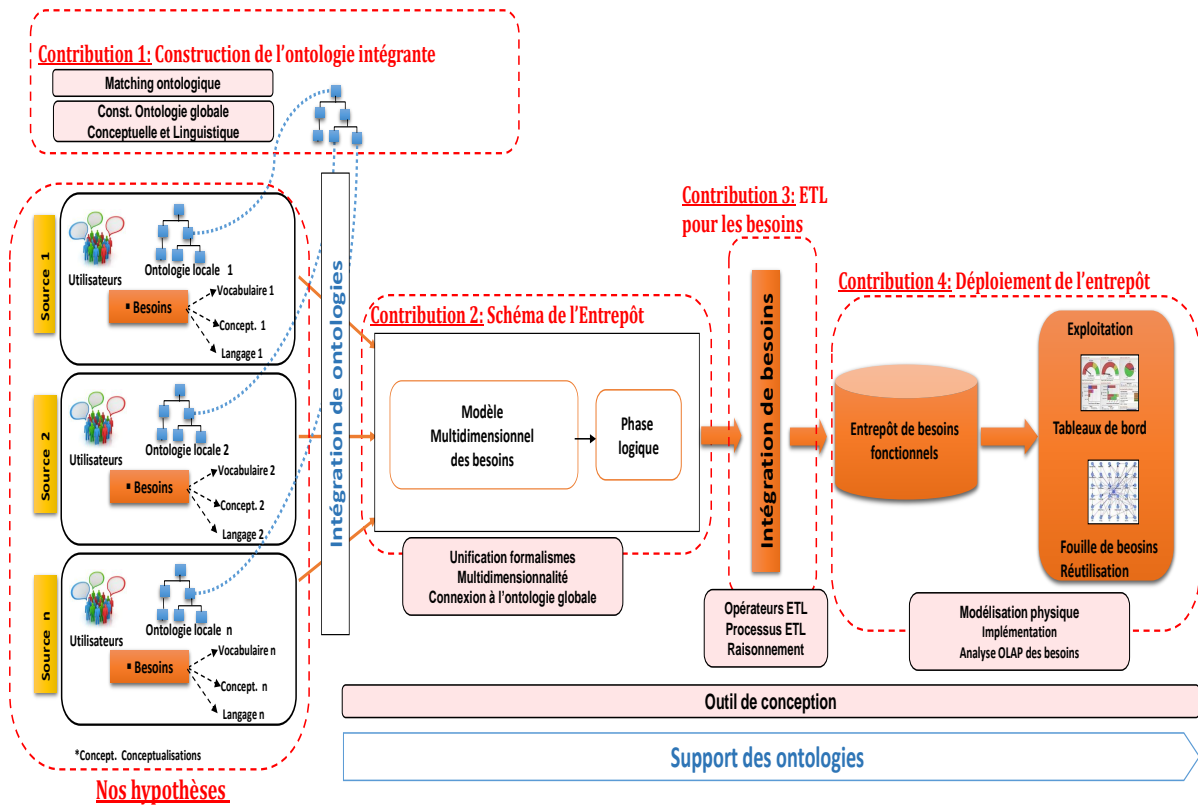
Contribution 1: Construction de l'ontologie intégrante

Matching ontologique

Const. Ontologie globale Conceptuelle et Linguistique

Source 1

Utilisateurs

Ontologie locale 1

Besoins

Vocabulaire 1

Concept. 1

Langage 1

Source 2

Utilisateurs

Ontologie locale 2

Besoins

Vocabulaire 2

Concept. 2

Langage 2

Source n

Utilisateurs

Ontologie locale n

Besoins

Vocabulaire n

Concept. n

Langage n

*Concept. Conceptualisations

Nos hypothèses

Intégration de ontologies

Contribution 2: Schéma de l'Entrepôt

Modèle Multidimensionnel des besoins

Phase logique

Unification formalismes
Multidimensionnalité
Connexion à l'ontologie globale

Contribution 3: ETL pour les besoins

Intégration de besoins

Opérateurs ETL
Processus ETL
Raisonnement

Contribution 4: Déploiement de l'entrepôt

Entrepôt de besoins fonctionnels

Exploitation

Tableaux de bord

Fouille de beosins
Réutilisation

Modélisation physique
Implémentation
Analyse OLAP des besoins

Outil de conception

Support des ontologies